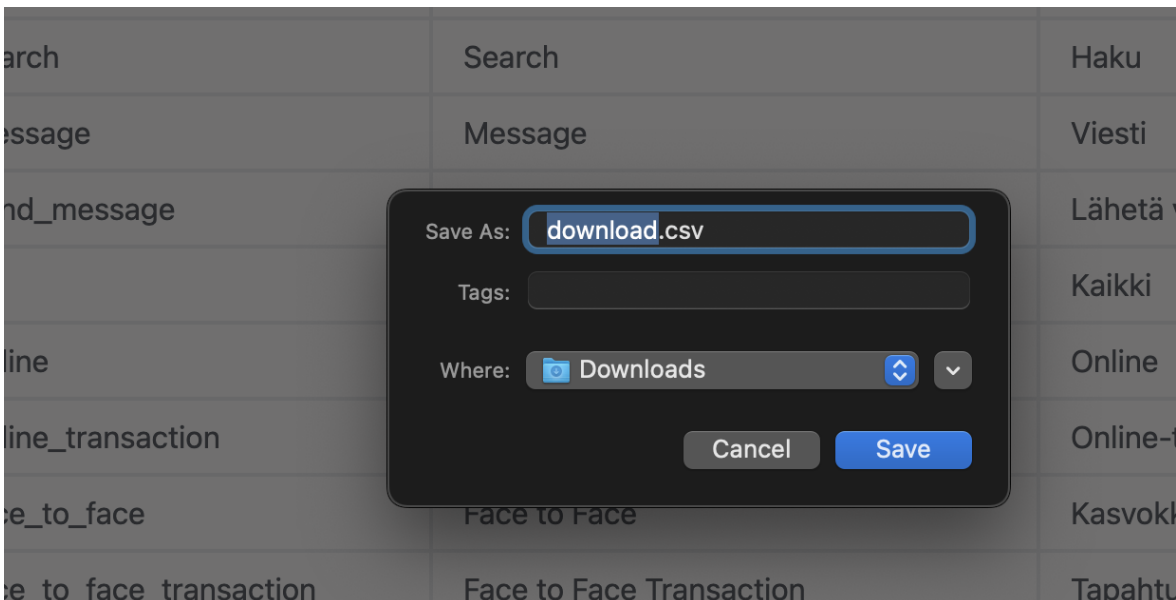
| arch | Search | Haku |
|---|---|---|
| essage | Message | Viesti |
| nd_message | | Lähetä v |
| | | Kaikki |
| line | | Online |
| line_transaction | | Online-t |
| ce_to_face | Face to Face | Kasvokk |
| ce_to_face_transaction | Face to Face Transaction | Tapahtu |

Save As: download.csv

Tags:

Where: Downloads

Cancel

Save